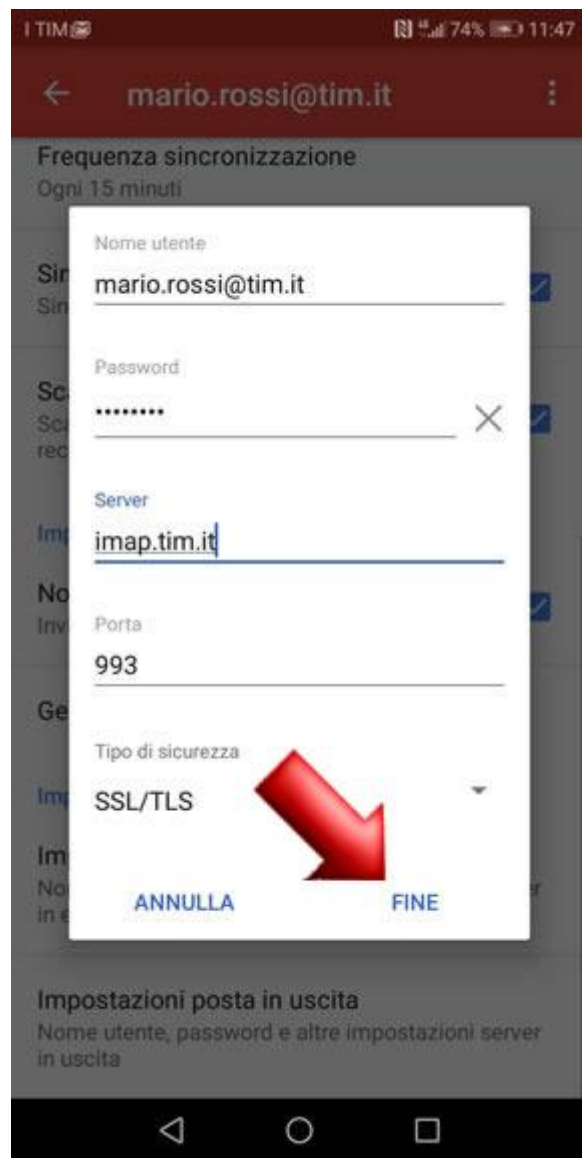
I TIM 74% 11:47

mario.rossi@tim.it

Frequenza sincronizzazione
Ogni 15 minuti

Sir
Sin

Sc
Sc
rec

Imp

No
Inv

Ge

Imp

Im
No
in e

Nome utente
mario.rossi@tim.it

Password
·········

Server
imap.tim.it

Porta
993

Tipo di sicurezza
SSL/TLS

ANNULLA FINE

Impostazioni posta in uscita
Nome utente, password e altre impostazioni server in uscita